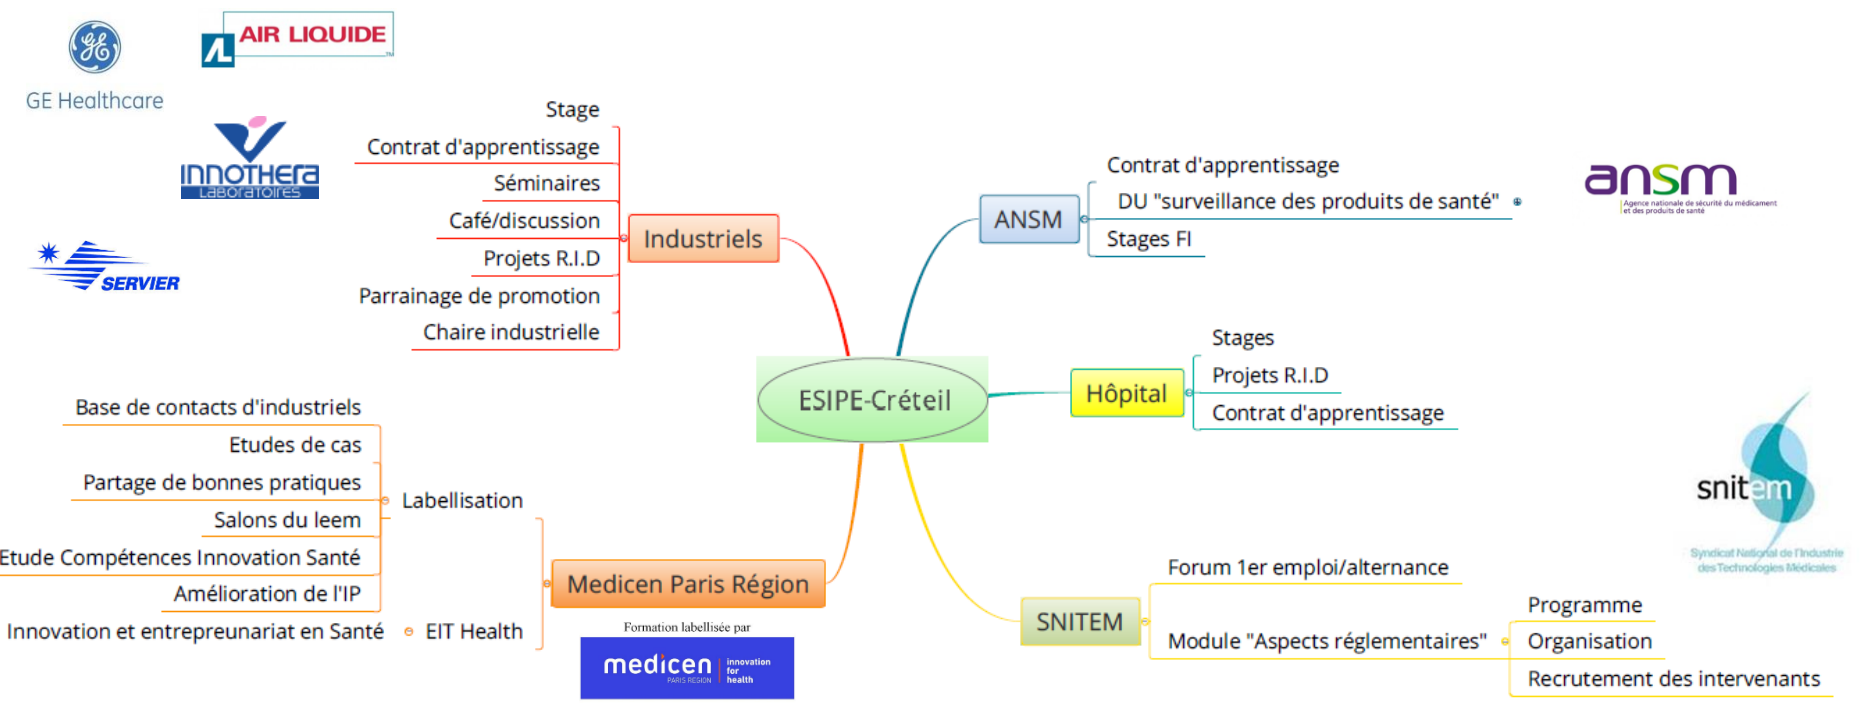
GE Healthcare

AIR LIQUIDE

INNOTHERA
LABORATOIRES

SERVIER

ESIPE-Créteil

Industriels
Stage
Contrat d'apprentissage
Séminaires
Café/discussion
Projets R.I.D
Parrainage de promotion
Chaire industrielle

ANSM
Contrat d'apprentissage
DU "surveillance des produits de santé"
Stages FI

ansm
Agence nationale de sécurité du médicament et des produits de santé

Hôpital
Stages
Projets R.I.D
Contrat d'apprentissage

Medicen Paris Région
Labellisation
Base de contacts d'industriels
Etudes de cas
Partage de bonnes pratiques
Salons du leem
Etude Compétences Innovation Santé
Amélioration de l'IP
EIT Health
Innovation et entrepreunariat en Santé

Formation labellisée par
medicen PARIS REGION innovation for health

SNITEM
Forum 1er emploi/alternance
Module "Aspects réglementaires"
Programme
Organisation
Recrutement des intervenants

snitem
Syndicat National de l'Industrie des Technologies Médicales